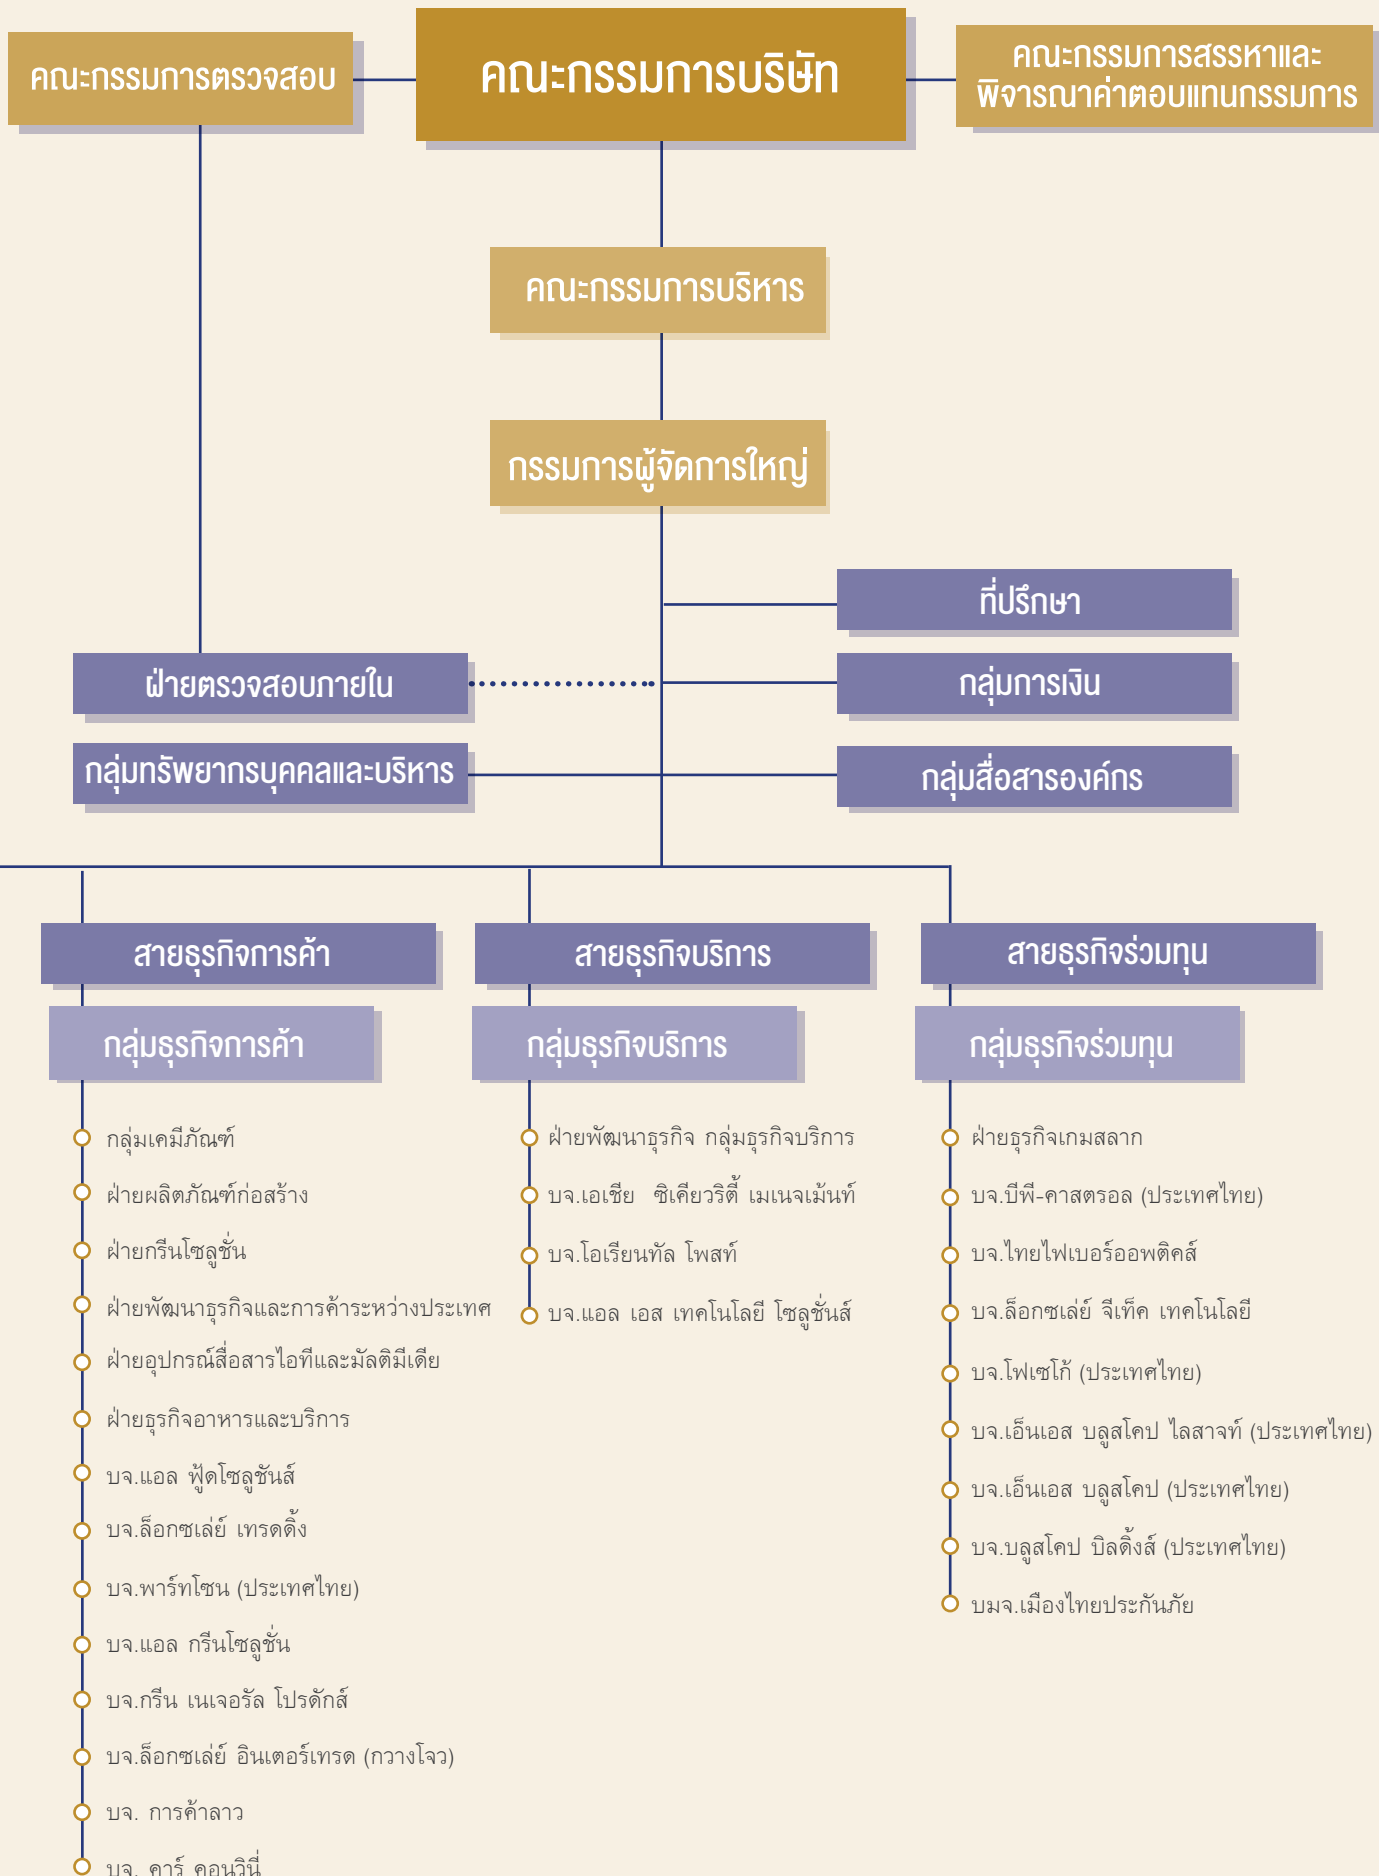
คณะกรรมการตรวจสอบ

คณะกรรมการบริษัท

คณะกรรมการสรรหาและพิจารณาค่าตอบแทนกรรมการ

คณะกรรมการบริหาร

กรรมการผู้จัดการใหญ่

ที่ปรึกษา

ฝ่ายตรวจสอบภายใน

กลุ่มการเงิน

กลุ่มทรัพยากรบุคคลและบริหาร

กลุ่มสื่อสารองค์กร

สายธุรกิจการค้า

กลุ่มธุรกิจการค้า

กลุ่มเคมีภัณฑ์
ฝ่ายผลิตภัณฑ์ก่อสร้าง
ฝ่ายกรีนโซลูชั่น
ฝ่ายพัฒนาธุรกิจและการค้าระหว่างประเทศ
ฝ่ายอุปกรณ์สื่อสารไอทีและมัลติมีเดีย
ฝ่ายธุรกิจอาหารและบริการ
บจ.แอล ฟู้ดโซลูชันส์
บจ.ล็อกซเล่ย์ เทรดดิ้ง
บจ.พาร์ทโซน (ประเทศไทย)
บจ.แอล กรีนโซลูชั่น
บจ.กรีน เนเจอรัล โปรดักส์
บจ.ล็อกซเล่ย์ อินเตอร์เทรด (กวางโจว)
บจ. การค้าลาว
บจ. คาร์ คอนวินี่

สายธุรกิจบริการ

กลุ่มธุรกิจบริการ

ฝ่ายพัฒนาธุรกิจ กลุ่มธุรกิจบริการ
บจ.เอเชีย ซิเคียวริตี้ เมเนจเม้นท์
บจ.โอเรียนทัล โพสท์
บจ.แอล เอส เทคโนโลยี โซลูชั่นส์

สายธุรกิจร่วมทุน

กลุ่มธุรกิจร่วมทุน

ฝ่ายธุรกิจเกมสลาก
บจ.บีพี-คาสตรอล (ประเทศไทย)
บจ.ไทยไฟเบอร์ออพติคส์
บจ.ล็อกซเล่ย์ จีเท็ค เทคโนโลยี
บจ.โฟเซโก้ (ประเทศไทย)
บจ.เอ็นเอส บลูสโคป ไลสาจท์ (ประเทศไทย)
บจ.เอ็นเอส บลูสโคป (ประเทศไทย)
บจ.บลูสโคป บิลดิ้งส์ (ประเทศไทย)
บมจ.เมืองไทยประกันภัย